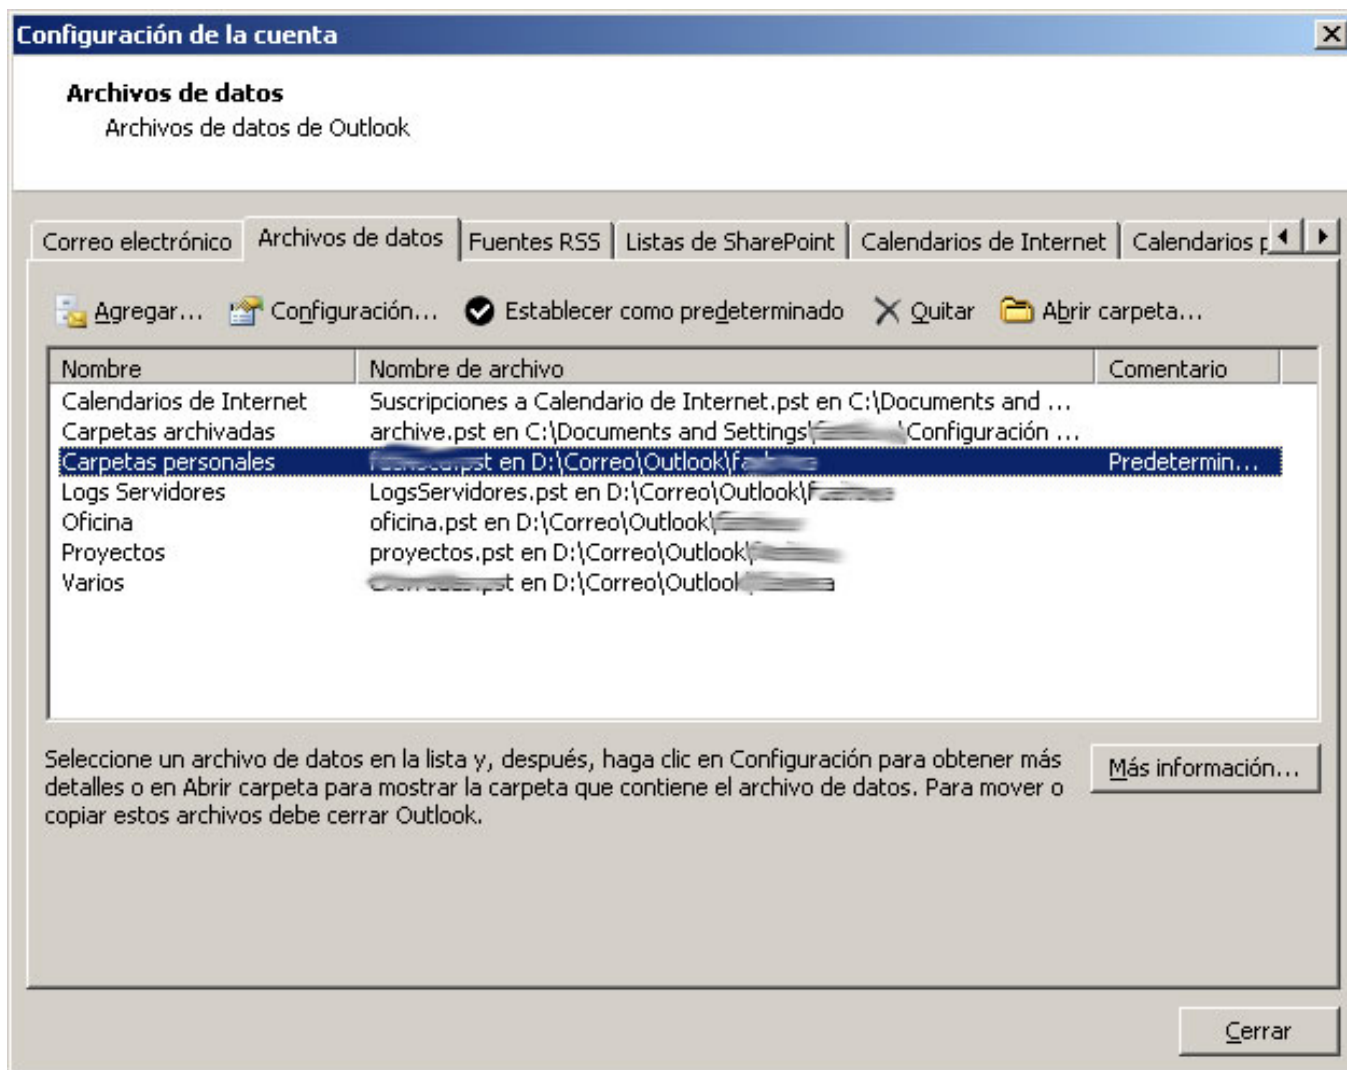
Configuración de la cuenta

Archivos de datos
Archivos de datos de Outlook

Correo electrónico | Archivos de datos | Fuentes RSS | Listas de SharePoint | Calendarios de Internet | Calendarios p

Agregar... Configuración... Establecer como predeterminado Quitar Abrir carpeta...

| Nombre | Nombre de archivo | Comentario |
|---|---|---|
| Calendarios de Internet | Suscripciones a Calendario de Internet.pst en C:\Documents and ... | |
| Carpetas archivadas | archive.pst en C:\Documents and Settings\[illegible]\Configuración ... | |
| Carpetas personales | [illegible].pst en D:\Correo\Outlook\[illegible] | Predetermin... |
| Logs Servidores | LogsServidores.pst en D:\Correo\Outlook\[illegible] | |
| Oficina | oficina.pst en D:\Correo\Outlook\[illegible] | |
| Proyectos | proyectos.pst en D:\Correo\Outlook\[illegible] | |
| Varios | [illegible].pst en D:\Correo\Outlook\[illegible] | |

Seleccione un archivo de datos en la lista y, después, haga clic en Configuración para obtener más detalles o en Abrir carpeta para mostrar la carpeta que contiene el archivo de datos. Para mover o copiar estos archivos debe cerrar Outlook.

Más información...

Cerrar